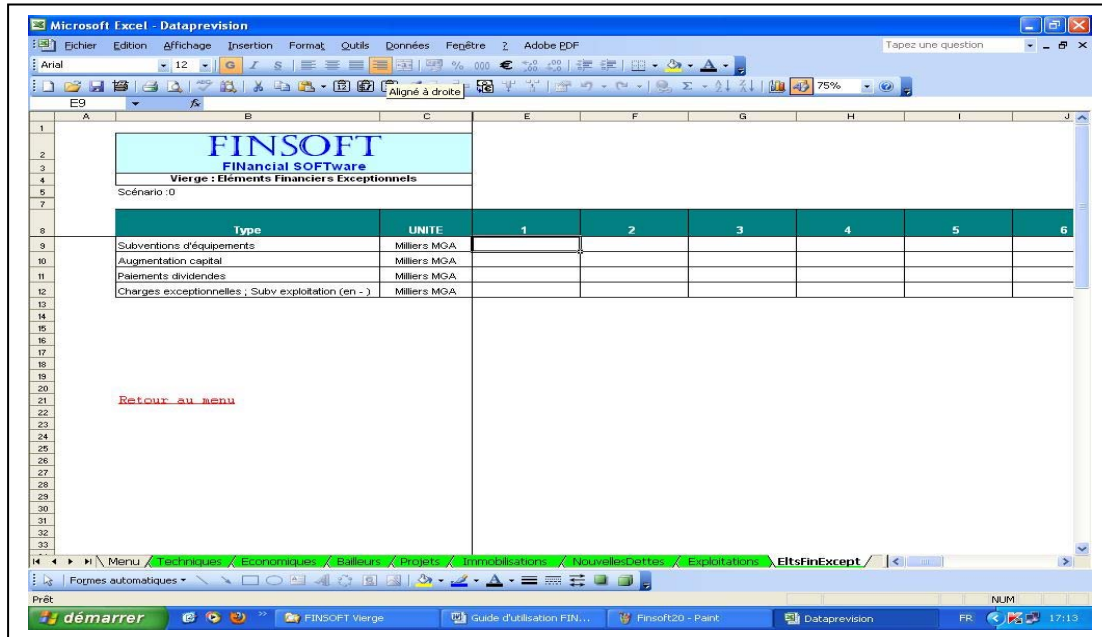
Microsoft Excel - Dataprevision

Fichier Edition Affichage Insertion Format Outils Données Fenêtre ? Adobe PDF

Tapez une question

Arial 12 G I S

Aligné à droite

75%

E9

A B C E F G H I J

FINSOFT
FINancial SOFTware
Vierge : Eléments Financiers Exceptionnels
Scénario :0

| Type | UNITE | 1 | 2 | 3 | 4 | 5 | 6 |
|---|---|---|---|---|---|---|---|
| Subventions d'équipements | Milliers MGA | | | | | | |
| Augmentation capital | Milliers MGA | | | | | | |
| Paiements dividendes | Milliers MGA | | | | | | |
| Charges exceptionnelles ; Subv exploitation (en - ) | Milliers MGA | | | | | | |

Retour au menu

1 2 3 4 5 7 8 9 10 11 12 13 14 15 16 17 18 19 20 21 22 23 24 25 26 27 28 29 30 31 32 33

Menu Techniques Economiques Bailleurs Projets Immobilisations NouvellesDettes Exploitations EltsFinExcept

Formes automatiques

Prêt

NUM

démarrer FINSOFT Vierge Guide d'utilisation FIN... Finsoft20 - Paint Dataprevision FR 17:13